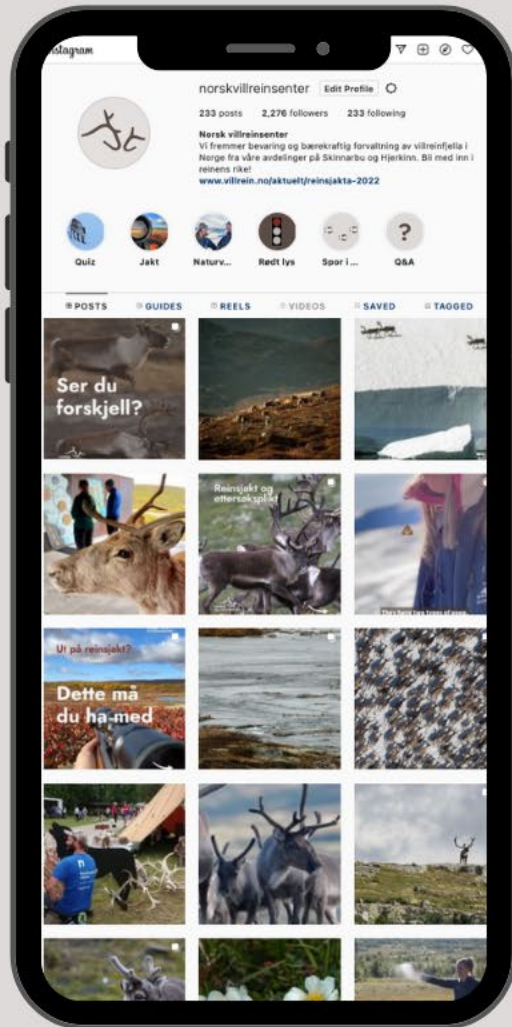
Instagram

norskvillreinsenter Edit Profile

233 posts 2,276 followers 233 following

Norsk villreinsenter
Vi fremmer bevaring og bærekraftig forvaltning av villreinfjella i Norge fra våre avdelinger på Skinnarbu og Hjerkinn. Bli med inn i reinens rike!
www.villrein.no/aktuelt/reinsjakta-2022

Quiz Jakt Naturv... Rødt lys Spor i... Q&A

POSTS GUIDES REELS VIDEOS SAVED TAGGED

Ser du forskjell?

Reinsjekt og ettersøksplikt

Ut på reinsjakt?
Dette må du ha med

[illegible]